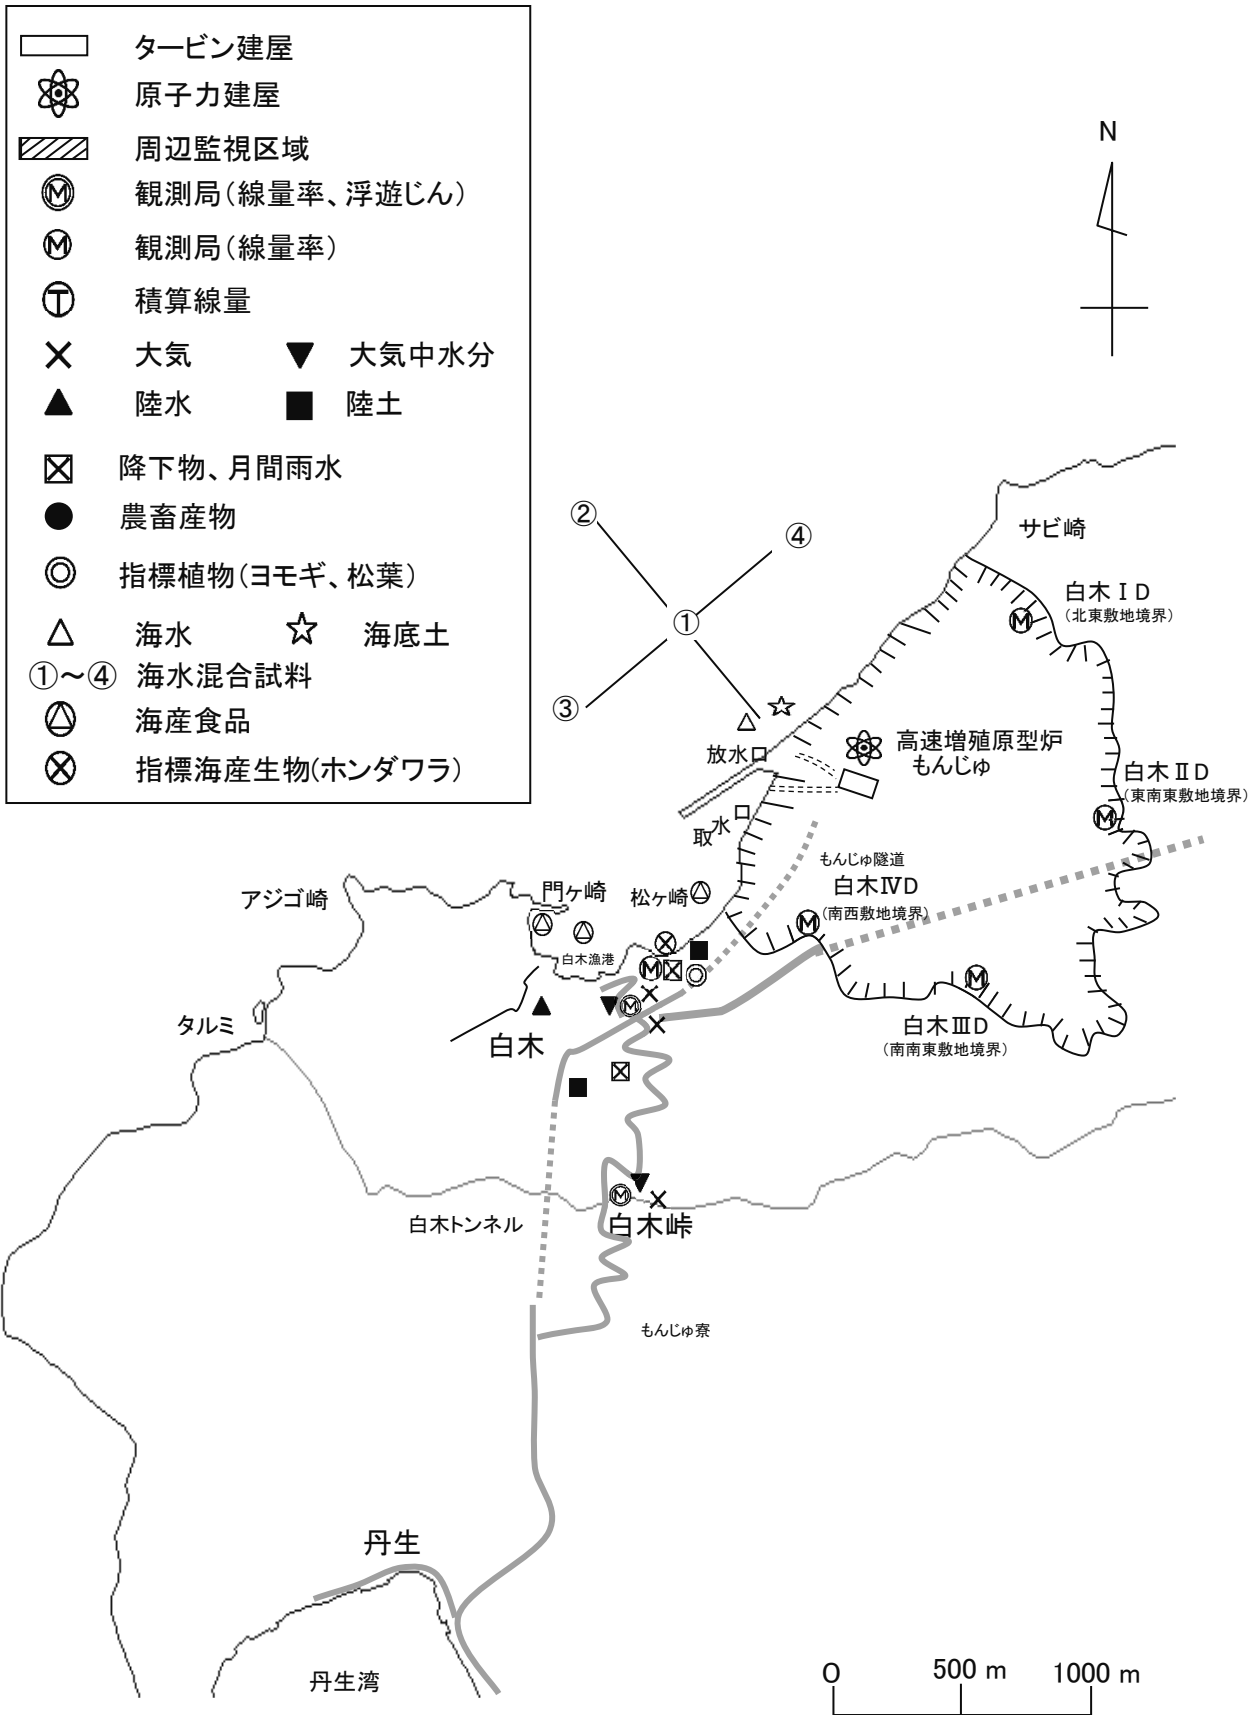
タービン建屋
原子力建屋
周辺監視区域
観測局(線量率、浮遊じん)
観測局(線量率)
積算線量
大気
大気中水分
陸水
陸土
降下物、月間雨水
農畜産物
指標植物(ヨモギ、松葉)
海水
海底土
①~④ 海水混合試料
海産食品
指標海産生物(ホンダワラ)

N

②
④
①
③

サビ崎
白木ＩD
(北東敷地境界)
高速増殖原型炉
もんじゅ
放水口
取水口
白木ⅡD
(東南東敷地境界)
もんじゅ隧道
白木ⅣD
(南西敷地境界)
門ヶ崎
松ヶ崎
アジゴ崎
白木漁港
タルミ
白木
白木ⅢD
(南南東敷地境界)
白木トンネル
白木峠
もんじゅ寮
丹生
丹生湾

0
500 m
1000 m